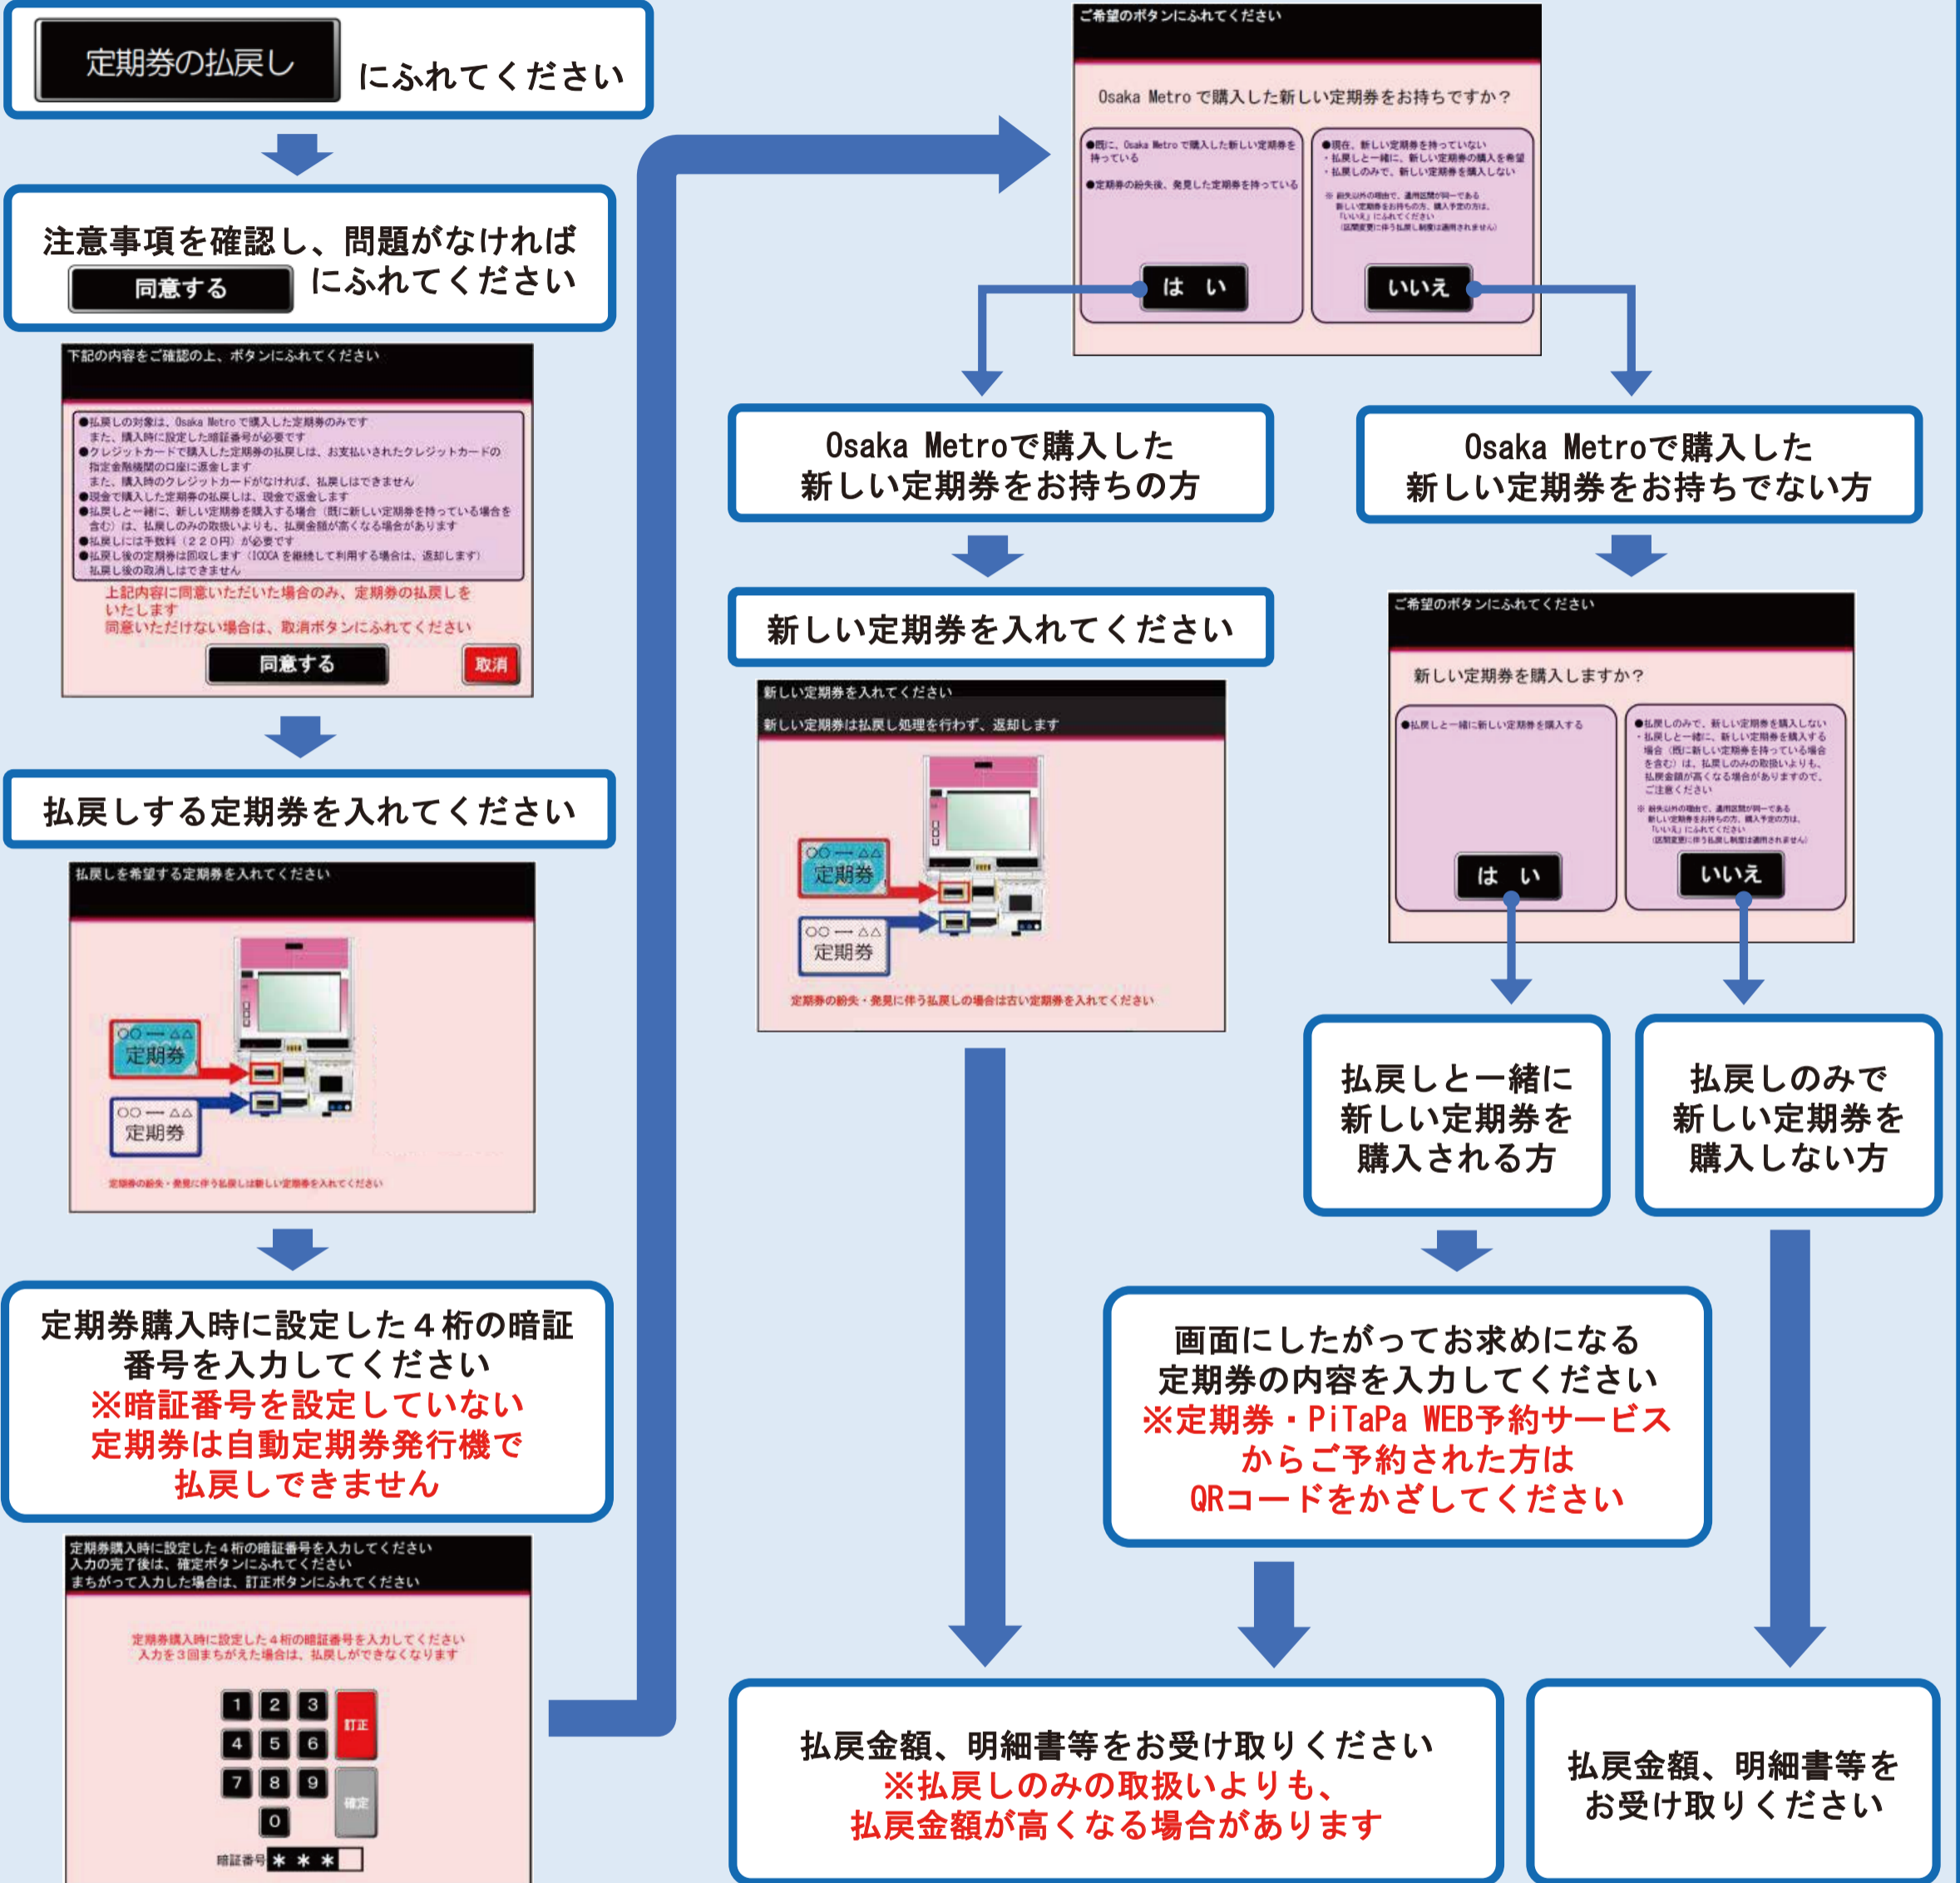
定期券の払戻し にふれてください

注意事項を確認し、問題がなければ 同意する にふれてください

下記の内容をご確認の上、ボタンにふれてください

●払戻しの対象は、Osaka Metroで購入した定期券のみです
また、購入時に設定した暗証番号が必要です
●クレジットカードで購入した定期券の払戻しは、お支払いされたクレジットカードの指定金融機関の口座に返金します
また、購入時のクレジットカードがなければ、払戻しはできません
●現金で購入した定期券の払戻しは、現金で返金します
●払戻しと一緒に、新しい定期券を購入する場合（既に新しい定期券を持っている場合を含む）は、払戻しのみの取扱いよりも、払戻金額が高くなる場合があります
●払戻しには手数料（220円）が必要です
●払戻し後の定期券は回収します（ICOCAを継続して利用する場合は、返却します）
払戻し後の取消しはできません

上記内容に同意いただいた場合のみ、定期券の払戻しをいたします
同意いただけない場合は、取消ボタンにふれてください

同意する 取消

払戻しする定期券を入れてください

払戻しを希望する定期券を入れてください

○○ — △△ 定期券
○○ — △△ 定期券

定期券の紛失・発見に伴う払戻しは新しい定期券を入れてください

定期券購入時に設定した4桁の暗証番号を入力してください
※暗証番号を設定していない定期券は自動定期券発行機で払戻しできません

定期券購入時に設定した4桁の暗証番号を入力してください
入力の完了後は、確定ボタンにふれてください
まちがって入力した場合は、訂正ボタンにふれてください

定期券購入時に設定した4桁の暗証番号を入力してください
入力を3回まちがえた場合は、払戻しができなくなります

1 2 3 訂正
4 5 6
7 8 9 確定
0
暗証番号 ＊＊＊

ご希望のボタンにふれてください

Osaka Metroで購入した新しい定期券をお持ちですか？

●既に、Osaka Metroで購入した新しい定期券を持っている
●定期券の紛失後、発見した定期券を持っている

●現在、新しい定期券を持っていない
・払戻しと一緒に、新しい定期券の購入を希望
・払戻しのみで、新しい定期券を購入しない
※ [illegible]

は い
いいえ

Osaka Metroで購入した新しい定期券をお持ちの方

新しい定期券を入れてください

新しい定期券を入れてください
新しい定期券は払戻し処理を行わず、返却します

○○ — △△ 定期券
○○ — △△ 定期券

定期券の紛失・発見に伴う払戻しの場合は古い定期券を入れてください

Osaka Metroで購入した新しい定期券をお持ちでない方

ご希望のボタンにふれてください

新しい定期券を購入しますか？

●払戻しと一緒に新しい定期券を購入する

●払戻しのみで、新しい定期券を購入しない
・払戻しと一緒に、新しい定期券を購入する場合（既に新しい定期券を持っている場合を含む）は、払戻しのみの取扱いよりも、払戻金額が高くなる場合がありますので、ご注意ください
※ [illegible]

は い
いいえ

払戻しと一緒に新しい定期券を購入される方

払戻しのみで新しい定期券を購入しない方

画面にしたがってお求めになる定期券の内容を入力してください
※定期券・PiTaPa WEB予約サービスからご予約された方はQRコードをかざしてください

払戻金額、明細書等をお受け取りください
※払戻しのみの取扱いよりも、払戻金額が高くなる場合があります

払戻金額、明細書等をお受け取りください